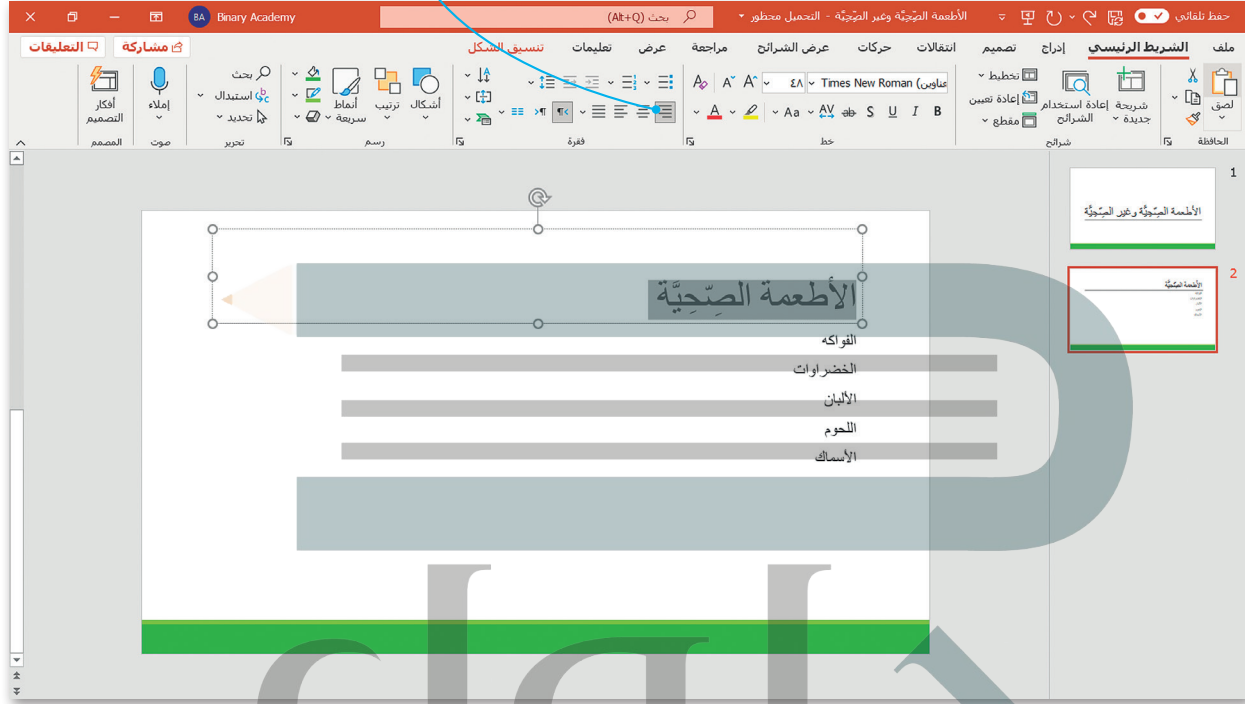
حفظ تلقائي الأطعمة الصِّحِّيَّة وغير الصِّحِّيَّة - التحميل محظور بحث (Alt+Q) Binary Academy BA

ملف الشريط الرئيسي إدراج تصميم انتقالات حركات عرض الشرائح مراجعة عرض تعليمات تنسيق الشكل مشاركة التعليقات

لصق الحافظة شريحة جديدة إعادة استخدام الشرائح تخطيط إعادة تعيين مقطع شرائح

Times New Roman (عناوين) ٤٨ B I U S ab AV Aa A خط

فقرة

أشكال ترتيب أنماط سريعة رسم

بحث استبدال تحديد تحرير

إملاء صوت

أفكار التصميم المصمم

1 الأطعمة الصِّحِّيَّة وغير الصِّحِّيَّة

2 الأطعمة الصِّحِّيَّة

الأطعمة الصِّحِّيَّة

الفواكه

الخضراوات

الألبان

اللحوم

الأسماك